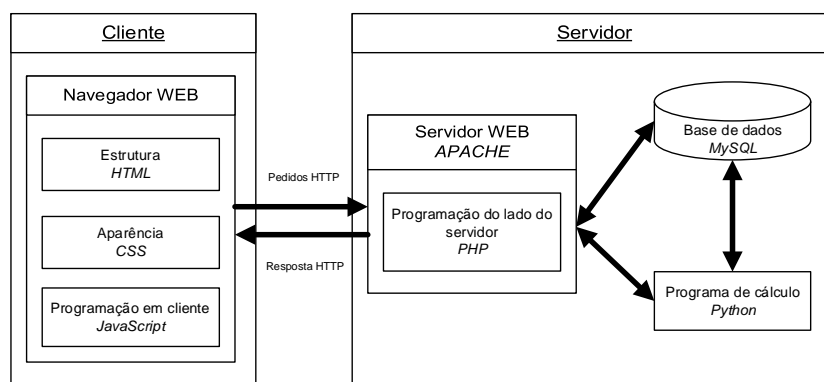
Cliente

Navegador WEB

Estrutura
HTML

Aparência
CSS

Programação em cliente
JavaScript

Pedidos HTTP

Resposta HTTP

Servidor

Servidor WEB
APACHE

Programação do lado do servidor
PHP

Base de dados
MySQL

Programa de cálculo
Python